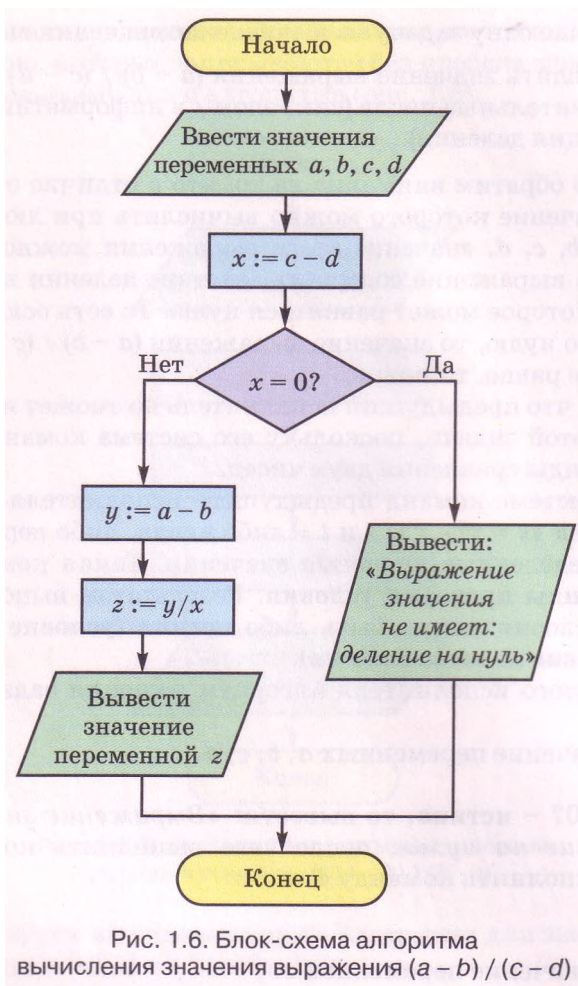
Начало

Ввести значения переменных $a, b, c, d$

$x := c - d$

Нет

$x = 0?$

Да

$y := a - b$

$z := y/x$

Вывести значение переменной $z$

Вывести: «Выражение значения не имеет: деление на нуль»

Конец

Рис. 1.6. Блок-схема алгоритма вычисления значения выражения $(a - b) / (c - d)$